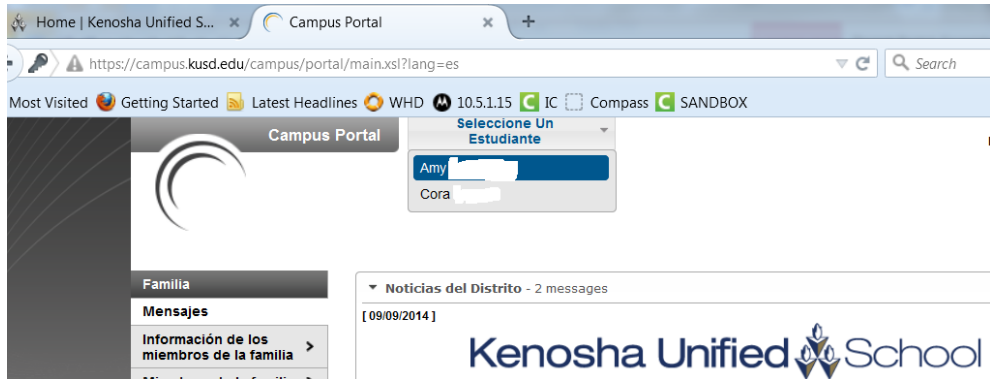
Home | Kenosha Unified S... ×
Campus Portal ×
+

https://campus.kusd.edu/campus/portal/main.xsl?lang=es
Search

Most Visited
Getting Started
Latest Headlines
WHD
10.5.1.15
IC
Compass
SANDBOX

Campus Portal

Seleccione Un Estudiante

Amy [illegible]
Cora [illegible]

Familia
Mensajes
Información de los miembros de la familia
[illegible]

Noticias del Distrito - 2 messages

[ 09/09/2014 ]

Kenosha Unified School